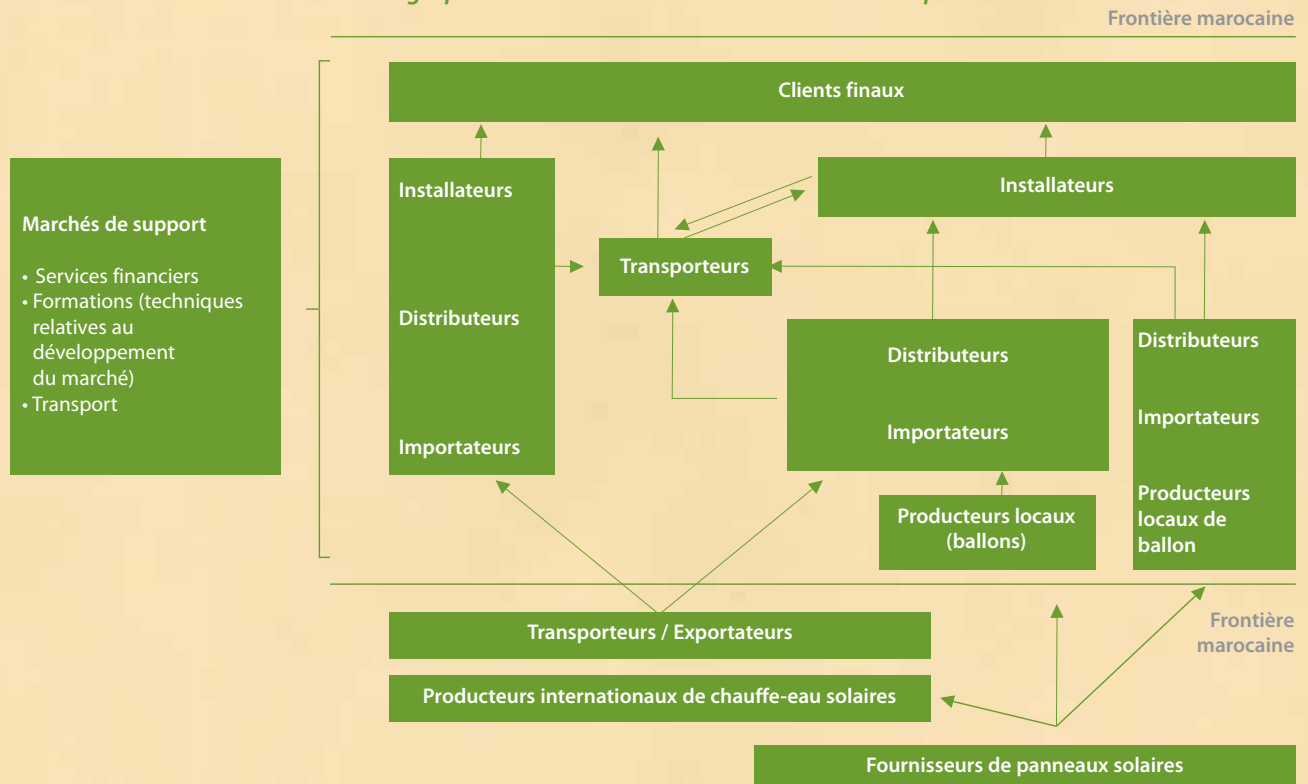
Frontière marocaine

Clients finaux

Marchés de support

• Services financiers
• Formations (techniques relatives au développement du marché)
• Transport

Installateurs

Distributeurs

Importateurs

Transporteurs

Installateurs

Distributeurs

Importateurs

Distributeurs

Importateurs

Producteurs locaux de ballon

Producteurs locaux (ballons)

Frontière marocaine

Transporteurs / Exportateurs

Producteurs internationaux de chauffe-eau solaires

Fournisseurs de panneaux solaires